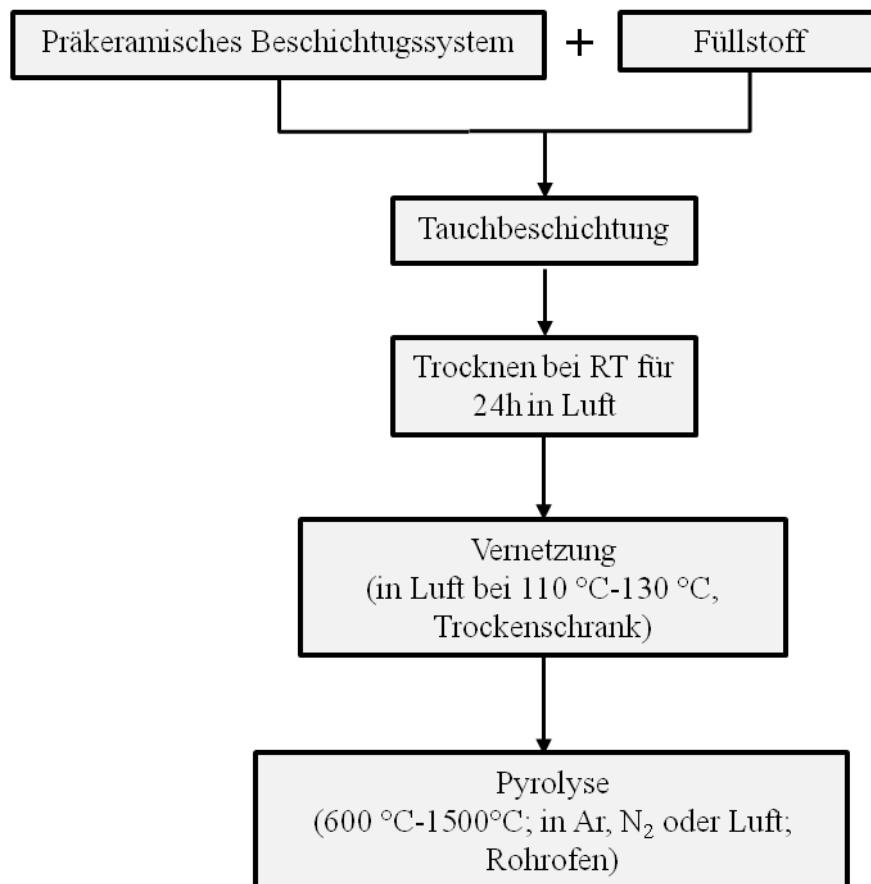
Präkeramisches Beschichtugssystem

+

Füllstoff

Tauchbeschichtung

Trocknen bei RT für 24h in Luft

Vernetzung
(in Luft bei 110 °C-130 °C, Trockenschrank)

Pyrolyse
(600 °C-1500°C; in Ar, $N_2$ oder Luft; Rohrofen)